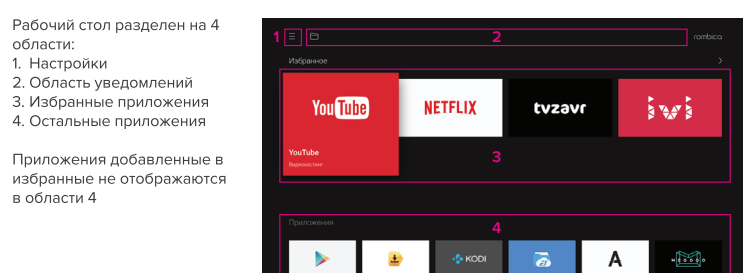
Рабочий стол разделен на 4 области:
1. Настройки
2. Область уведомлений
3. Избранные приложения
4. Остальные приложения

Приложения добавленные в избранные не отображаются в области 4

1 2 rombica

Избранное >

YouTube NETFLIX tvzavr ivi

YouTube
Видеохостинг

3

Приложения 4

KODI A